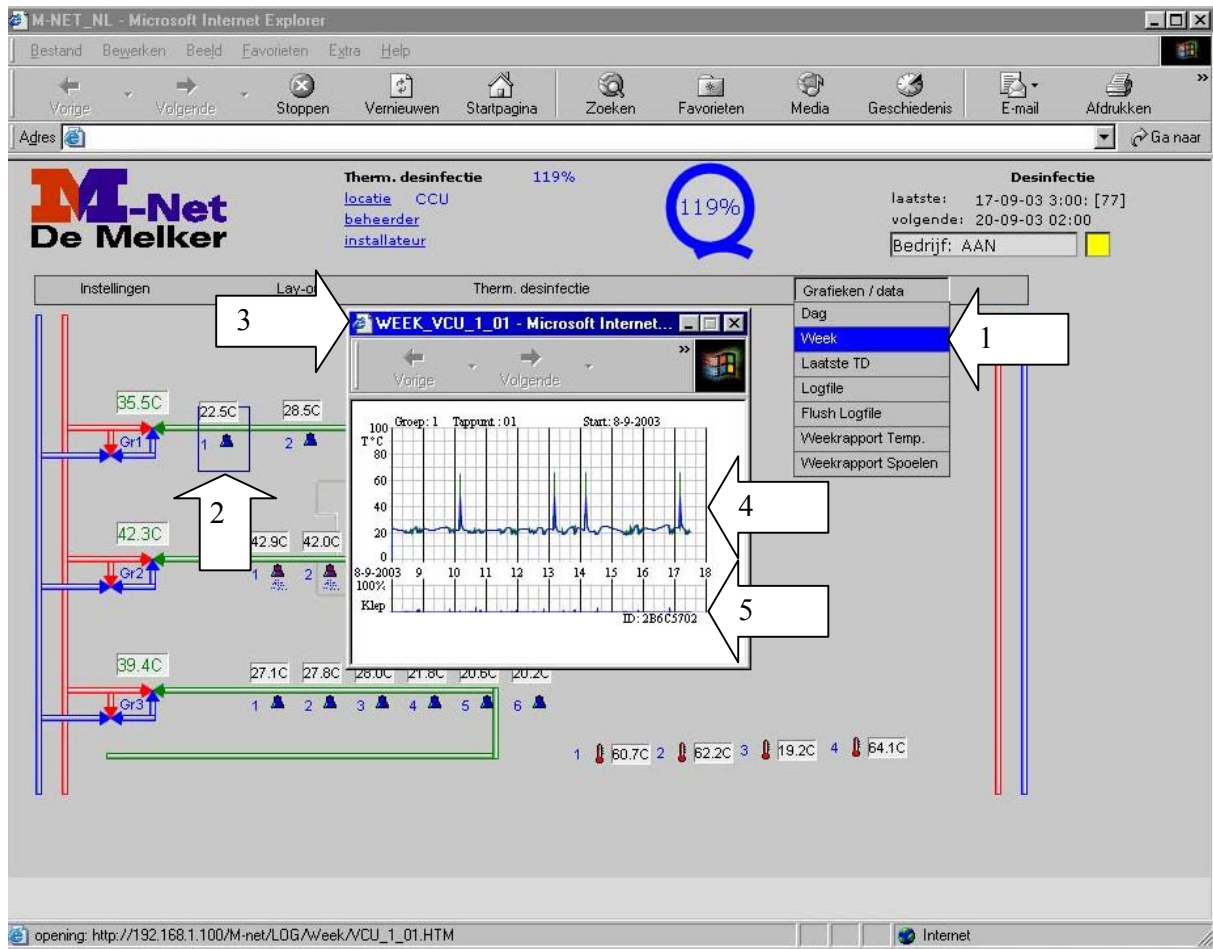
M-NET_NL - Microsoft Internet Explorer

Bestand Bewerken Beeld Favorieten Extra Help

Vorige Volgende Stoppen Vernieuwen Startpagina Zoeken Favorieten Media Geschiedenis E-mail Afdrukken

Adres

Ga naar

M-Net De Melker

Therm. desinfectie 119%
locatie CCU
beheerder
installateur

119%

Desinfectie
laatste: 17-09-03 3:00: [77]
volgende: 20-09-03 02:00
Bedrijf: AAN

Instellingen Lay-o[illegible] Therm. desinfectie Grafieken / data

Dag
Week
Laatste TD
Logfile
Flush Logfile
Weekrapport Temp.
Weekrapport Spoelen

1

3

WEEK_VCU_1_01 - Microsoft Internet...

Vorige Volgende

Groep: 1 Tappunt: 01 Start: 8-9-2003

100 T°C 80 60 40 20 0

8-9-2003 9 10 11 12 13 14 15 16 17 18

100%
Klep

ID: 2B6C5702

4

5

35.5C
Gr1
22.5C 28.5C
1 2

2

42.3C
Gr2
42.9C 42.0C
1 2

39.4C
Gr3
27.1C 27.8C 28.0C 21.8C 20.6C 20.2C
1 2 3 4 5 6

1 60.7C 2 62.2C 3 19.2C 4 64.1C

opening: http://192.168.1.100/M-net/LOG/Week/VCU_1_01.HTM

Internet